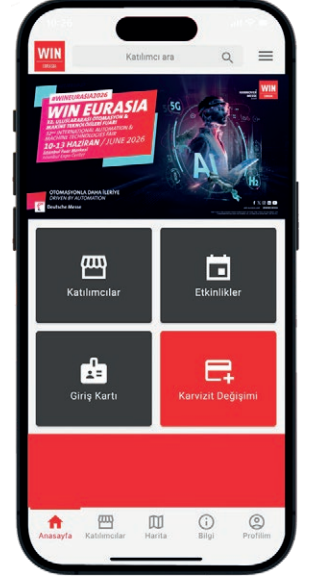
WIN

Katılımcı ara

#WINEURASIA2026
WIN EURASIA
32. ULUSLARARASI OTOMASYON & MAKİNE TEKNOLOJİLERİ FUARI
32nd INTERNATIONAL AUTOMATION & MACHINE TECHNOLOGIES FAIR
10-13 HAZİRAN / JUNE 2026
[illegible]

WIN

5G

AI

OTOMASYONLA DAHA İLERİYE
DRIVEN BY AUTOMATION

Deutsche Messe

Katılımcılar

Etkinlikler

Giriş Kartı

Kartvizit Değişimi

Anasayfa

Katılımcılar

Harita

Bilgi

Profilim